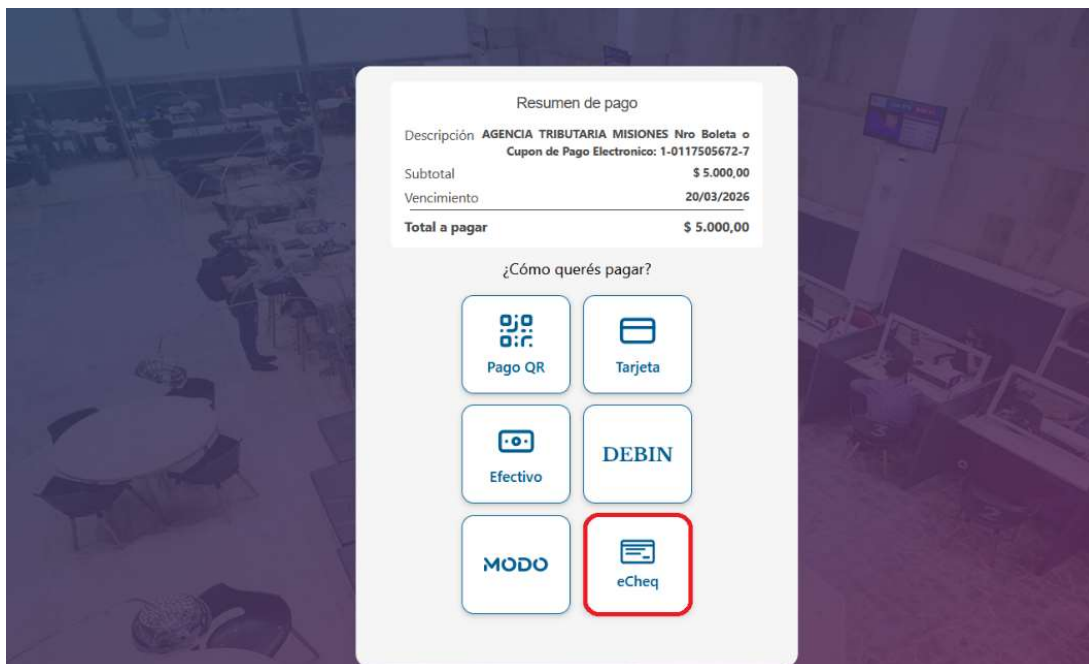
Resumen de pago

| | |
|---|---|
| Descripción | AGENCIA TRIBUTARIA MISIONES Nro Boleta o Cupon de Pago Electronico: 1-0117505672-7 |
| Subtotal | $ 5.000,00 |
| Vencimiento | 20/03/2026 |
| Total a pagar | $ 5.000,00 |

¿Cómo querés pagar?

Pago QR

Tarjeta

Efectivo

DEBIN

MODO

eCheq